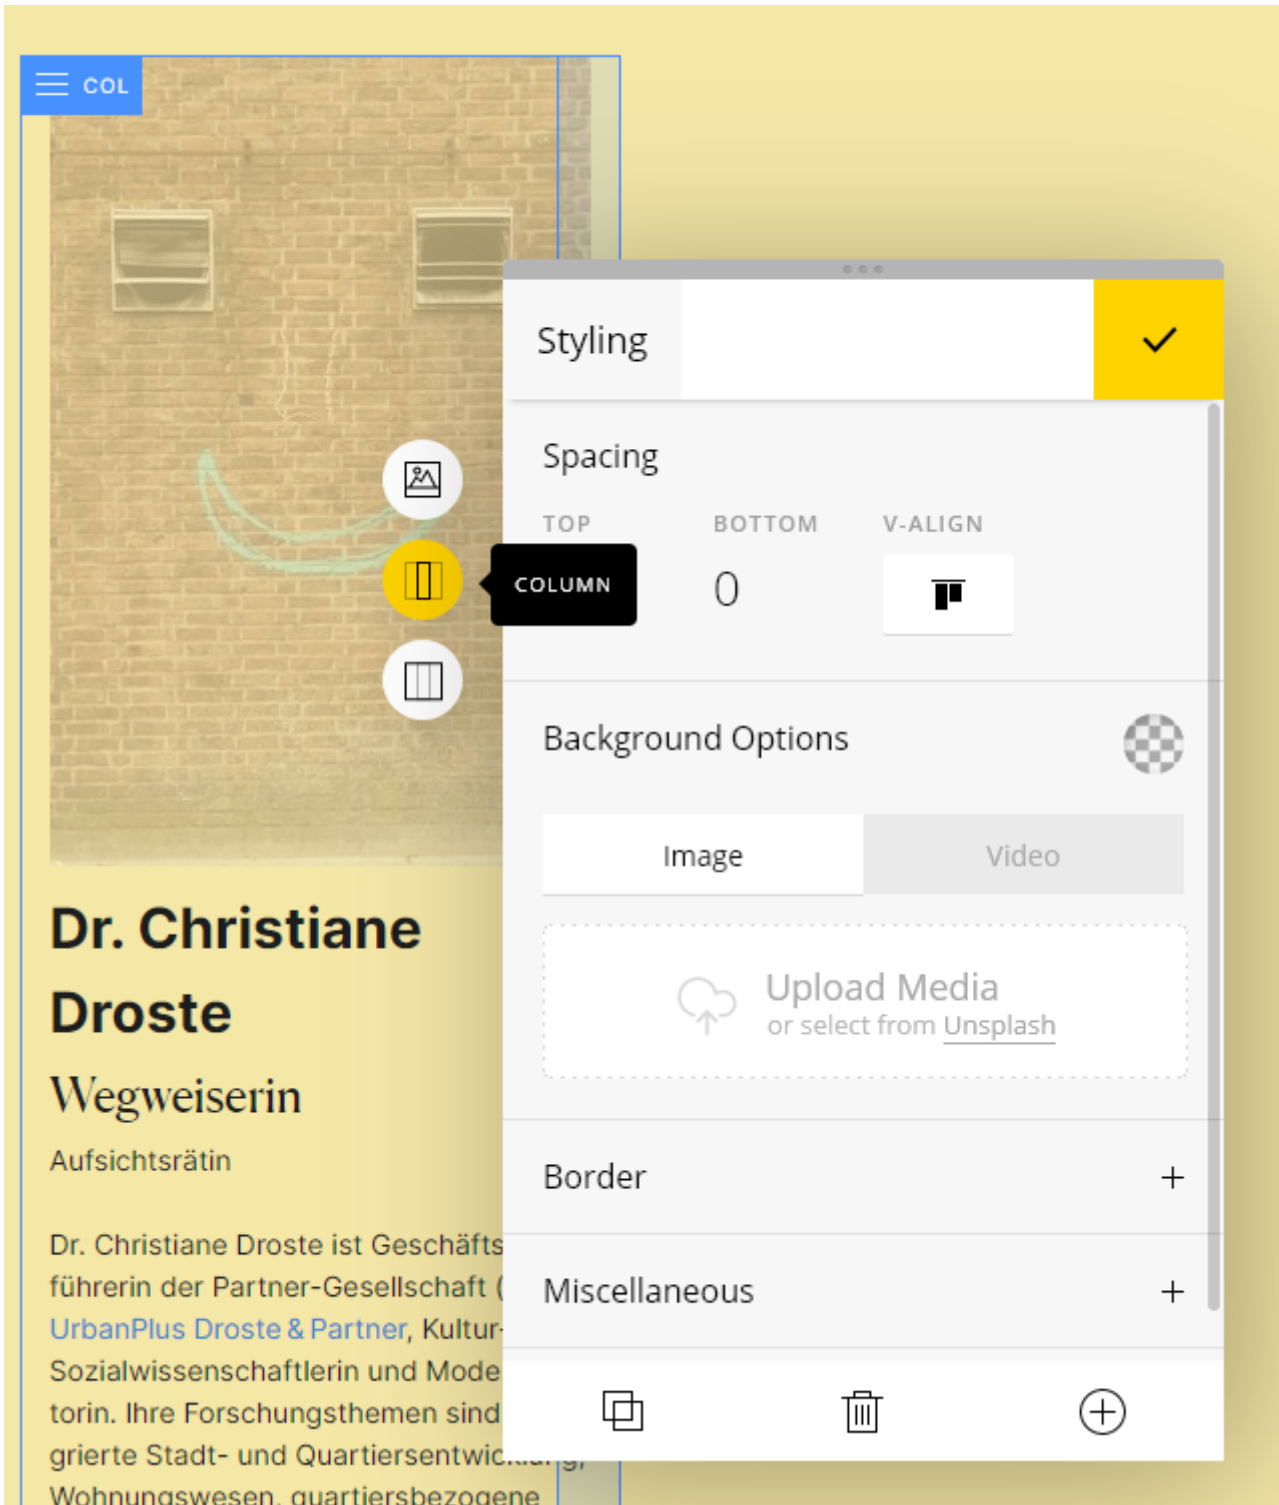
COL

Dr. Christiane Droste

Wegweiserin

Aufsichtsrätin

Dr. Christiane Droste ist Geschäfts führerin der Partner-Gesellschaft ( UrbanPlus Droste & Partner, Kultur- Sozialwissenschaftlerin und Mode torin. Ihre Forschungsthemen sind grierte Stadt- und Quartiersentwic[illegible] Wohnungswesen, quartiersbezogene

COLUMN

Styling

Spacing

TOP

BOTTOM

V-ALIGN

0

Background Options

Image

Video

Upload Media
or select from Unsplash

Border +

Miscellaneous +